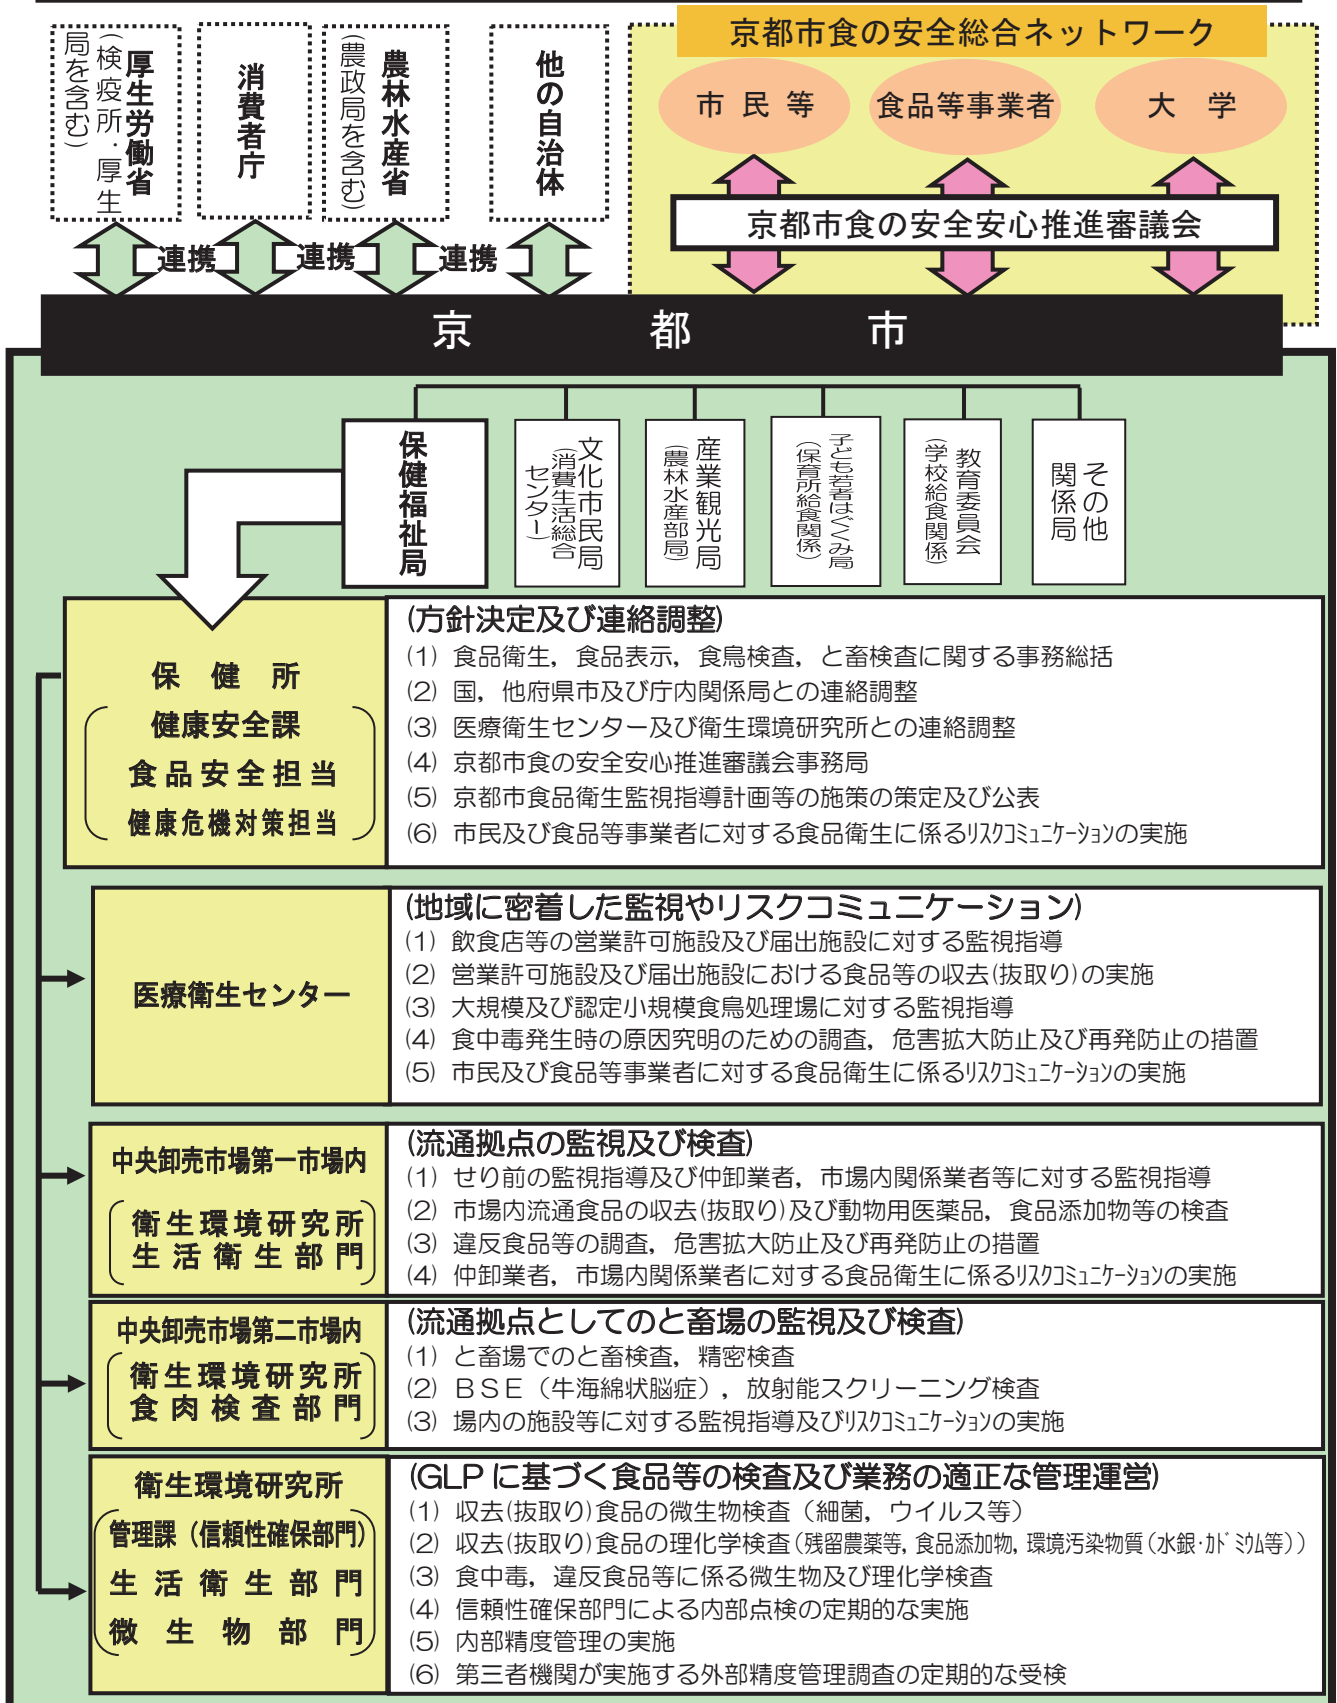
厚生労働省
(検疫所・厚生局を含む)

消費者庁

農林水産省
(農政局を含む)

他の自治体

京都市食の安全総合ネットワーク

市民等

食品等事業者

大学

京都市食の安全安心推進審議会

連携　連携　連携

京　都　市

保健福祉局

文化市民局
(消費生活総合センター)

産業観光局
(農林水産部局)

子ども若者はぐくみ局
(保育所給食関係)

教育委員会
(学校給食関係)

その他関係局

保健所
(健康安全課
食品安全担当
健康危機対策担当)

(方針決定及び連絡調整)
(1) 食品衛生，食品表示，食鳥検査，と畜検査に関する事務総括
(2) 国，他府県市及び庁内関係局との連絡調整
(3) 医療衛生センター及び衛生環境研究所との連絡調整
(4) 京都市食の安全安心推進審議会事務局
(5) 京都市食品衛生監視指導計画等の施策の策定及び公表
(6) 市民及び食品等事業者に対する食品衛生に係るリスクコミュニケーションの実施

医療衛生センター

(地域に密着した監視やリスクコミュニケーション)
(1) 飲食店等の営業許可施設及び届出施設に対する監視指導
(2) 営業許可施設及び届出施設における食品等の収去(抜取り)の実施
(3) 大規模及び認定小規模食鳥処理場に対する監視指導
(4) 食中毒発生時の原因究明のための調査，危害拡大防止及び再発防止の措置
(5) 市民及び食品等事業者に対する食品衛生に係るリスクコミュニケーションの実施

中央卸売市場第一市場内
(衛生環境研究所
生活衛生部門)

(流通拠点の監視及び検査)
(1) せり前の監視指導及び仲卸業者，市場内関係業者等に対する監視指導
(2) 市場内流通食品の収去(抜取り)及び動物用医薬品，食品添加物等の検査
(3) 違反食品等の調査，危害拡大防止及び再発防止の措置
(4) 仲卸業者，市場内関係業者に対する食品衛生に係るリスクコミュニケーションの実施

中央卸売市場第二市場内
(衛生環境研究所
食肉検査部門)

(流通拠点としてのと畜場の監視及び検査)
(1) と畜場でのと畜検査，精密検査
(2) BSE（牛海綿状脳症），放射能スクリーニング検査
(3) 場内の施設等に対する監視指導及びリスクコミュニケーションの実施

衛生環境研究所
(管理課（信頼性確保部門）
生活衛生部門
微生物部門)

(GLPに基づく食品等の検査及び業務の適正な管理運営)
(1) 収去(抜取り)食品の微生物検査（細菌，ウイルス等）
(2) 収去(抜取り)食品の理化学検査(残留農薬等，食品添加物，環境汚染物質(水銀・カドミウム等))
(3) 食中毒，違反食品等に係る微生物及び理化学検査
(4) 信頼性確保部門による内部点検の定期的な実施
(5) 内部精度管理の実施
(6) 第三者機関が実施する外部精度管理調査の定期的な受検